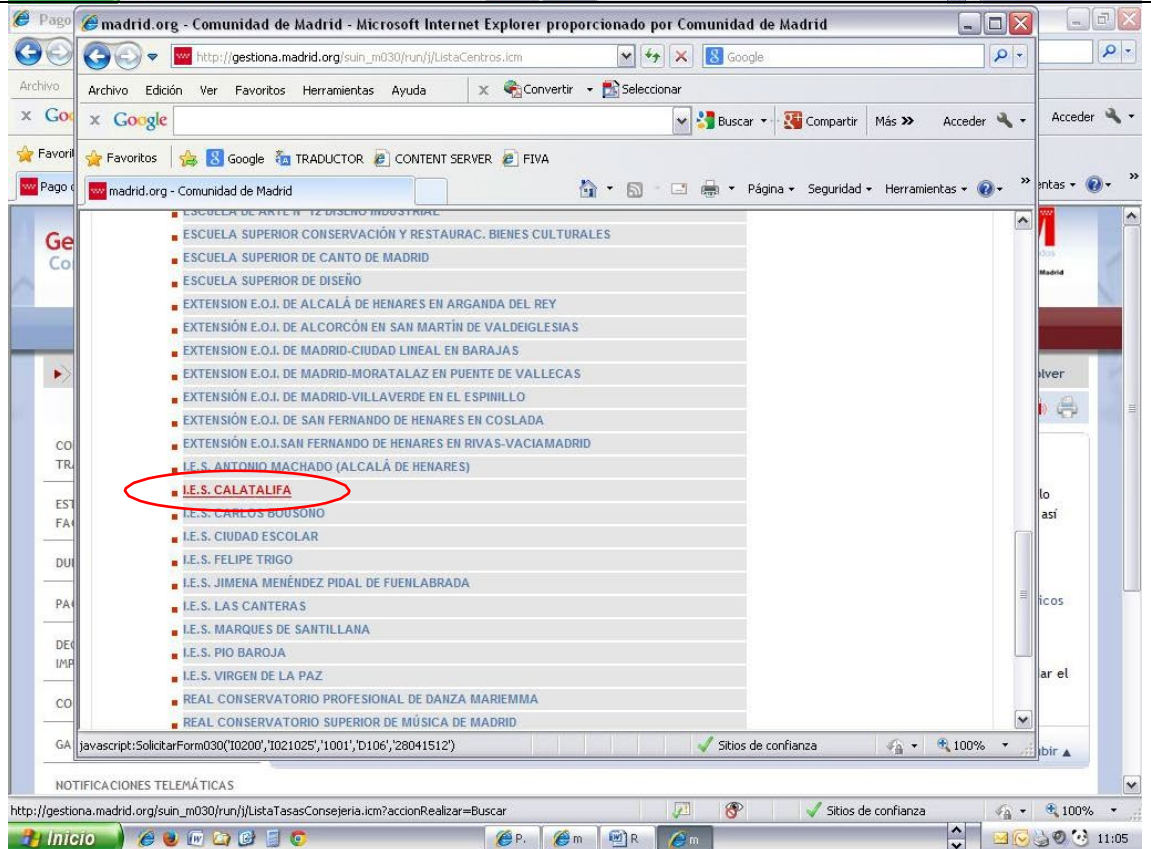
Pago
madrid.org - Comunidad de Madrid - Microsoft Internet Explorer proporcionado por Comunidad de Madrid
http://gestiona.madrid.org/suin_m030/run/j/ListaCentros.icm
Google
Archivo Edición Ver Favoritos Herramientas Ayuda
Convertir Seleccionar
Google
Buscar Compartir Más » Acceder
Favoritos Google TRADUCTOR CONTENT SERVER FIVA
madrid.org - Comunidad de Madrid
Página Seguridad Herramientas
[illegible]
ESCUELA SUPERIOR CONSERVACIÓN Y RESTAURAC. BIENES CULTURALES
ESCUELA SUPERIOR DE CANTO DE MADRID
ESCUELA SUPERIOR DE DISEÑO
EXTENSION E.O.I. DE ALCALÁ DE HENARES EN ARGANDA DEL REY
EXTENSIÓN E.O.I. DE ALCORCÓN EN SAN MARTÍN DE VALDEIGLESIAS
EXTENSION E.O.I. DE MADRID-CIUDAD LINEAL EN BARAJAS
EXTENSION E.O.I. DE MADRID-MORATALAZ EN PUENTE DE VALLECAS
EXTENSIÓN E.O.I. DE MADRID-VILLAVERDE EN EL ESPINILLO
EXTENSIÓN E.O.I. DE SAN FERNANDO DE HENARES EN COSLADA
EXTENSIÓN E.O.I.SAN FERNANDO DE HENARES EN RIVAS-VACIAMADRID
I.E.S. ANTONIO MACHADO (ALCALÁ DE HENARES)
I.E.S. CALATALIFA
I.E.S. CARLOS BOUSOÑO
I.E.S. CIUDAD ESCOLAR
I.E.S. FELIPE TRIGO
I.E.S. JIMENA MENÉNDEZ PIDAL DE FUENLABRADA
I.E.S. LAS CANTERAS
I.E.S. MARQUES DE SANTILLANA
I.E.S. PIO BAROJA
I.E.S. VIRGEN DE LA PAZ
REAL CONSERVATORIO PROFESIONAL DE DANZA MARIEMMA
REAL CONSERVATORIO SUPERIOR DE MÚSICA DE MADRID
javascript:SolicitarForm030('I0200','I021025','1001','D106','28041512')
Sitios de confianza 100%
NOTIFICACIONES TELEMÁTICAS
http://gestiona.madrid.org/suin_m030/run/j/ListaTasasConsejeria.icm?accionRealizar=Buscar
Sitios de confianza 100%
Inicio
11:05